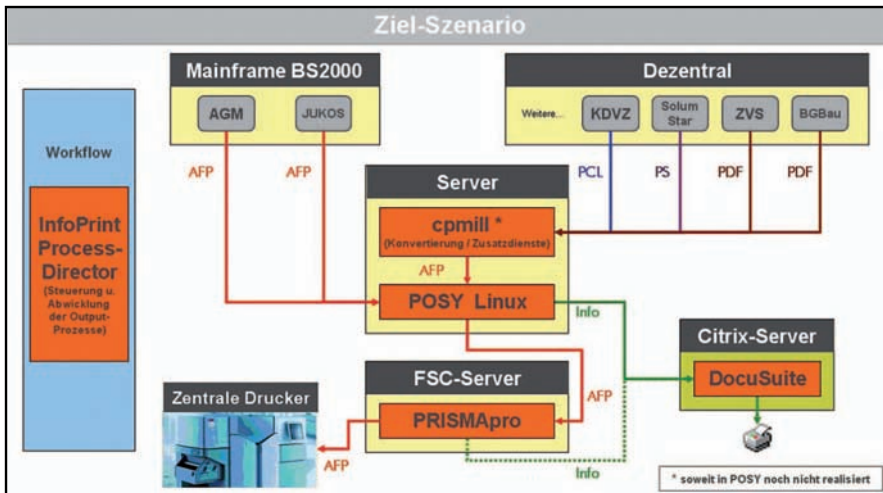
Ziel-Szenario

Workflow

InfoPrint Process-Director
(Steuerung u. Abwicklung der Output-Prozesse)

Mainframe BS2000

AGM

JUKOS

AFP

AFP

Dezentral

Weitere...

KDVZ

Solum Star

ZVS

BGBau

PCL

PS

PDF

PDF

Server

cpmill *
(Konvertierung / Zusatzdienste)

AFP

POSY Linux

Info

Citrix-Server

DocuSuite

FSC-Server

PRISMApro

AFP

Zentrale Drucker

AFP

Info

* soweit in POSY noch nicht realisiert